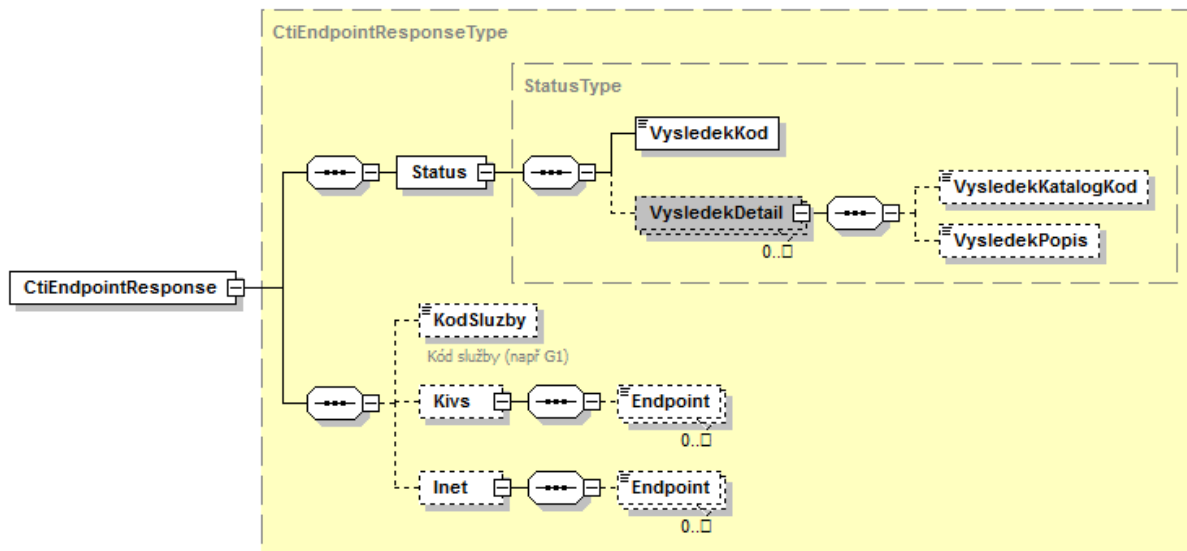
CtiEndpointResponseType

StatusType

VysledekKod

Status

VysledekDetail

0..∞

VysledekKatalogKod

VysledekPopis

CtiEndpointResponse

KodSluzby

Kód služby (např G1)

Kivs

Endpoint

0..∞

Inet

Endpoint

0..∞